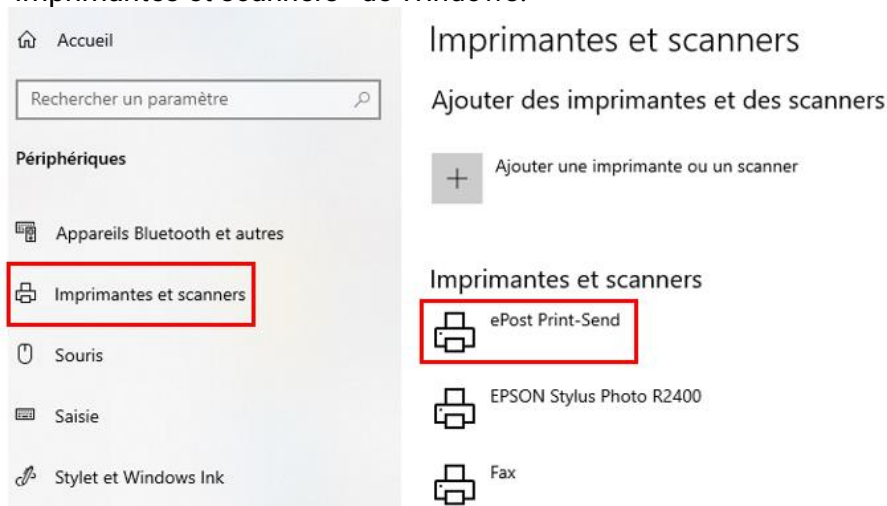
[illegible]

Accueil

Rechercher un paramètre

Périphériques

Appareils Bluetooth et autres

Imprimantes et scanners

Souris

Saisie

Stylet et Windows Ink

Imprimantes et scanners

Ajouter des imprimantes et des scanners

+ Ajouter une imprimante ou un scanner

Imprimantes et scanners

ePost Print-Send

EPSON Stylus Photo R2400

Fax